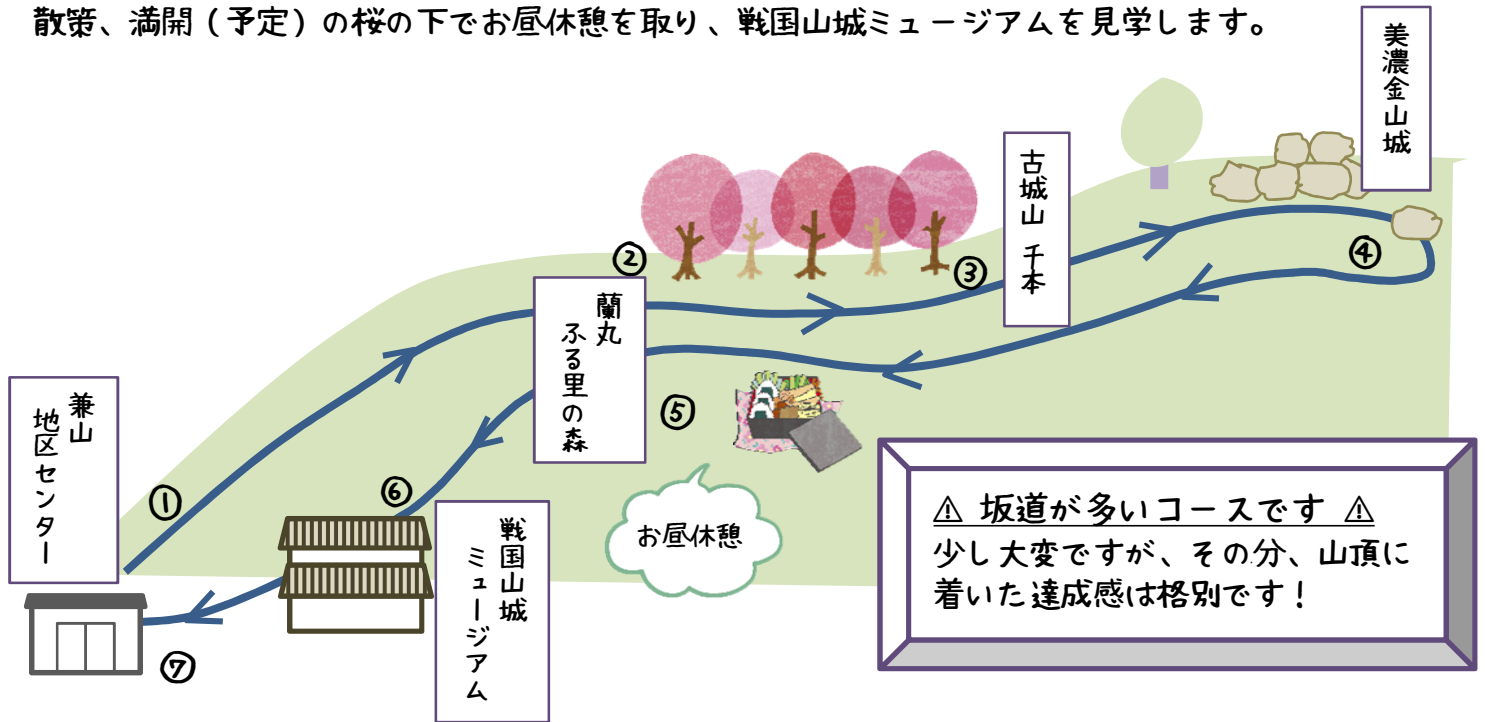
散策、満開（予定）の桜の下でお昼休憩を取り、戦国山城ミュージアムを見学します。

美濃金山城

古城山 千本

②

③

④

蘭丸 ふる里の森

⑤

兼山 地区センター

①

⑥

戦国山城 ミュージアム

お昼休憩

⑦

⚠ 坂道が多いコースです ⚠
少し大変ですが、その分、山頂に着いた達成感は格別です！